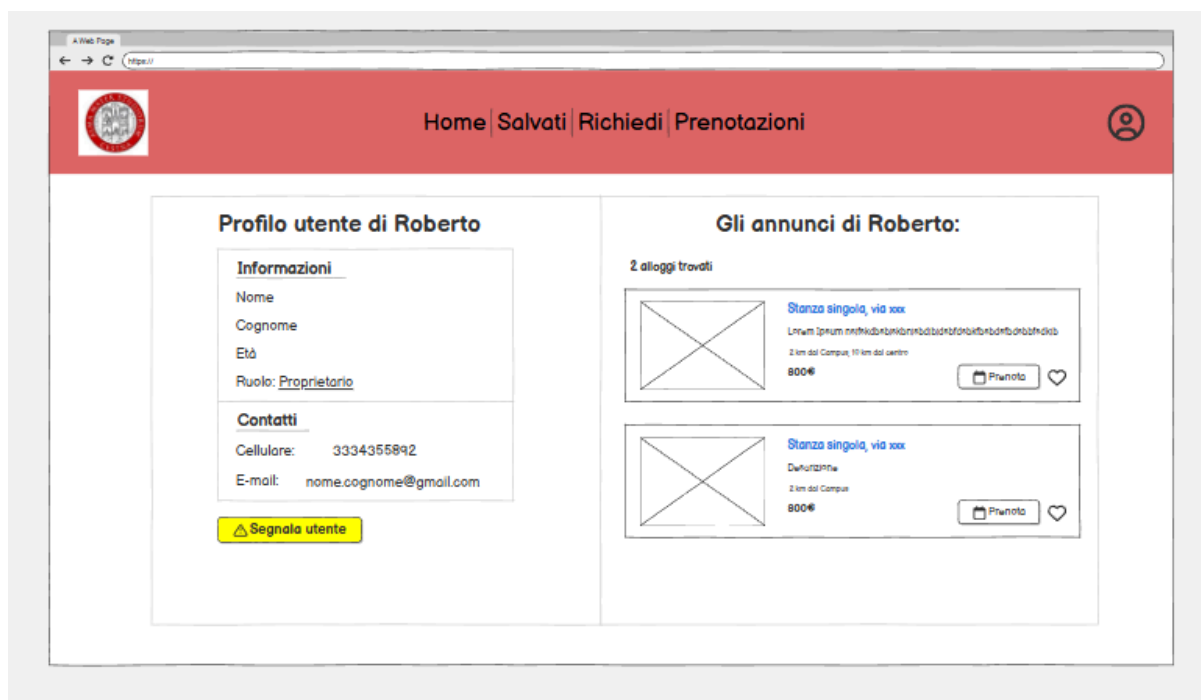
A Web Page
https://

Home | Salvati | Richiedi | Prenotazioni

Profilo utente di Roberto

Informazioni
Nome
Cognome
Età
Ruolo: Proprietario

Contatti
Cellulare: 3334355892
E-mail: nome.cognome@gmail.com

Segnala utente

Gli annunci di Roberto:

2 alloggi trovati

Stanza singola, via xxx
Lorem Ipsum nnfnkdbnbnkbnnbdbidnbfdnbkfbnbdnfbdnbbfndkb
2 km dal Campus, 10 km dal centro
800€
Prenota

Stanza singola, via xxx
Descrizione
2 km dal Campus
800€
Prenota